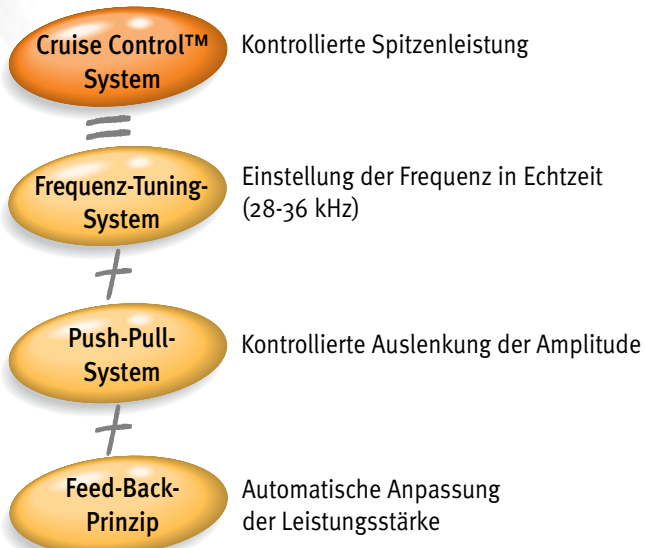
Cruise Control™ System

Kontrollierte Spitzenleistung

=

Frequenz-Tuning-System

Einstellung der Frequenz in Echtzeit (28-36 kHz)

+

Push-Pull-System

Kontrollierte Auslenkung der Amplitude

+

Feed-Back-Prinzip

Automatische Anpassung der Leistungsstärke